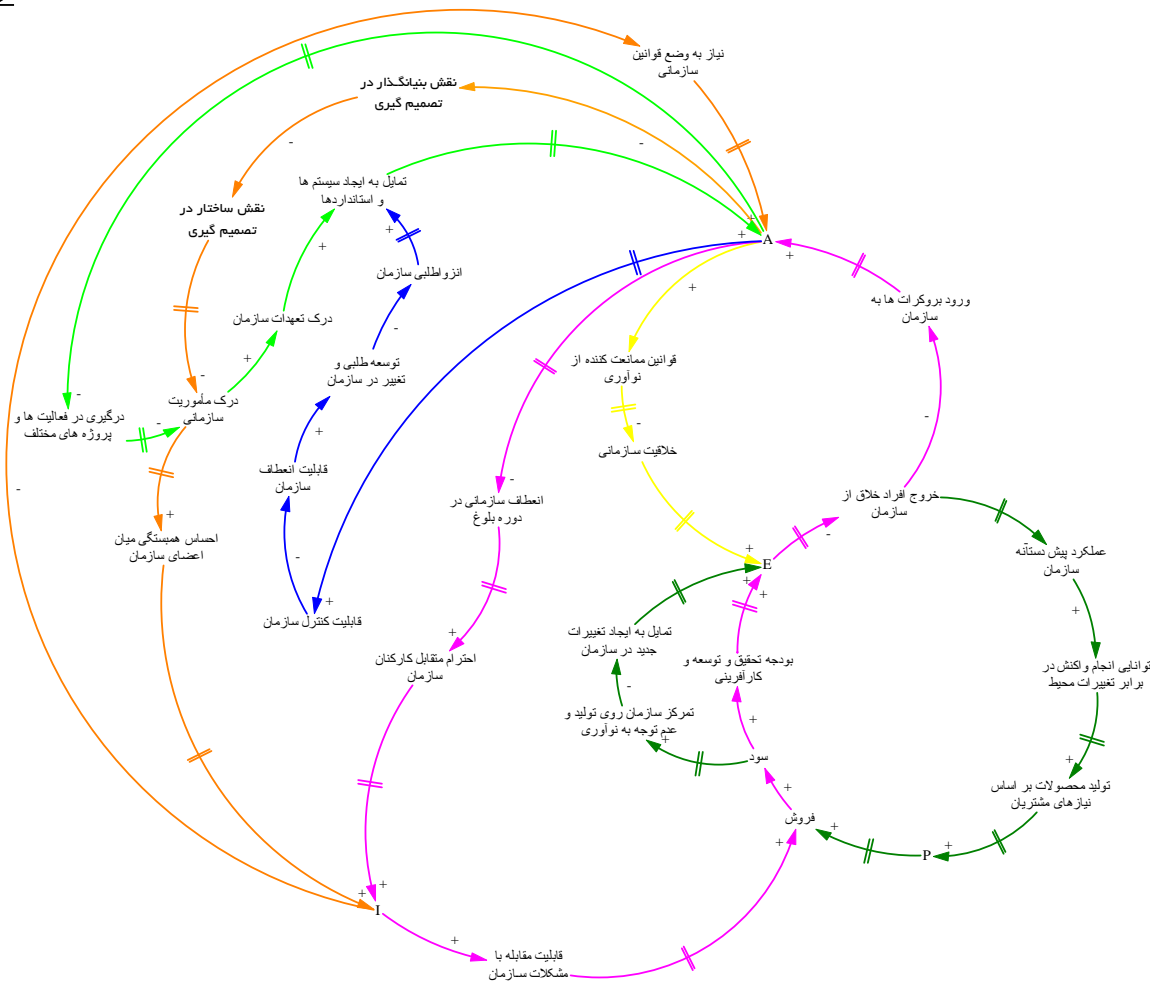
نیاز به وضع قوانین سازمانی

نقش بنیانگذار در تصمیم گیری

-

نقش ساختار در تصمیم گیری

تمایل به ایجاد سیستم ها و استانداردها

+

+

انزواطلبی سازمان

-

+

A

+

+

ورود بروکرات ها به سازمان

+

قوانین ممانعت کننده از نوآوری

-

درک تعهدات سازمان

+

-

توسعه طلبی و تغییر در سازمان

-

درک مأموریت سازمانی

-

درگیری در فعالیت ها و پروژه های مختلف

-

+

خلاقیت سازمانی

-

قابلیت انعطاف سازمان

-

انعطاف سازمانی در دوره بلوغ

خروج افراد خلاق از سازمان

-

عملکرد پیش دستانه سازمان

+

احساس همبستگی میان اعضای سازمان

-

+

E

+

+

-

قابلیت کنترل سازمان

+

تمایل به ایجاد تغییرات جدید در سازمان

بودجه تحقیق و توسعه و کارآفرینی

توانایی انجام واکنش در برابر تغییرات محیط

+

احترام متقابل کارکنان سازمان

-

تمرکز سازمان روی تولید و عدم توجه به نوآوری

+

+

+

سود

+

تولید محصولات بر اساس نیازهای مشتریان

+

فروش

+

P

+

+

+

I

+

قابلیت مقابله با مشکلات سازمان